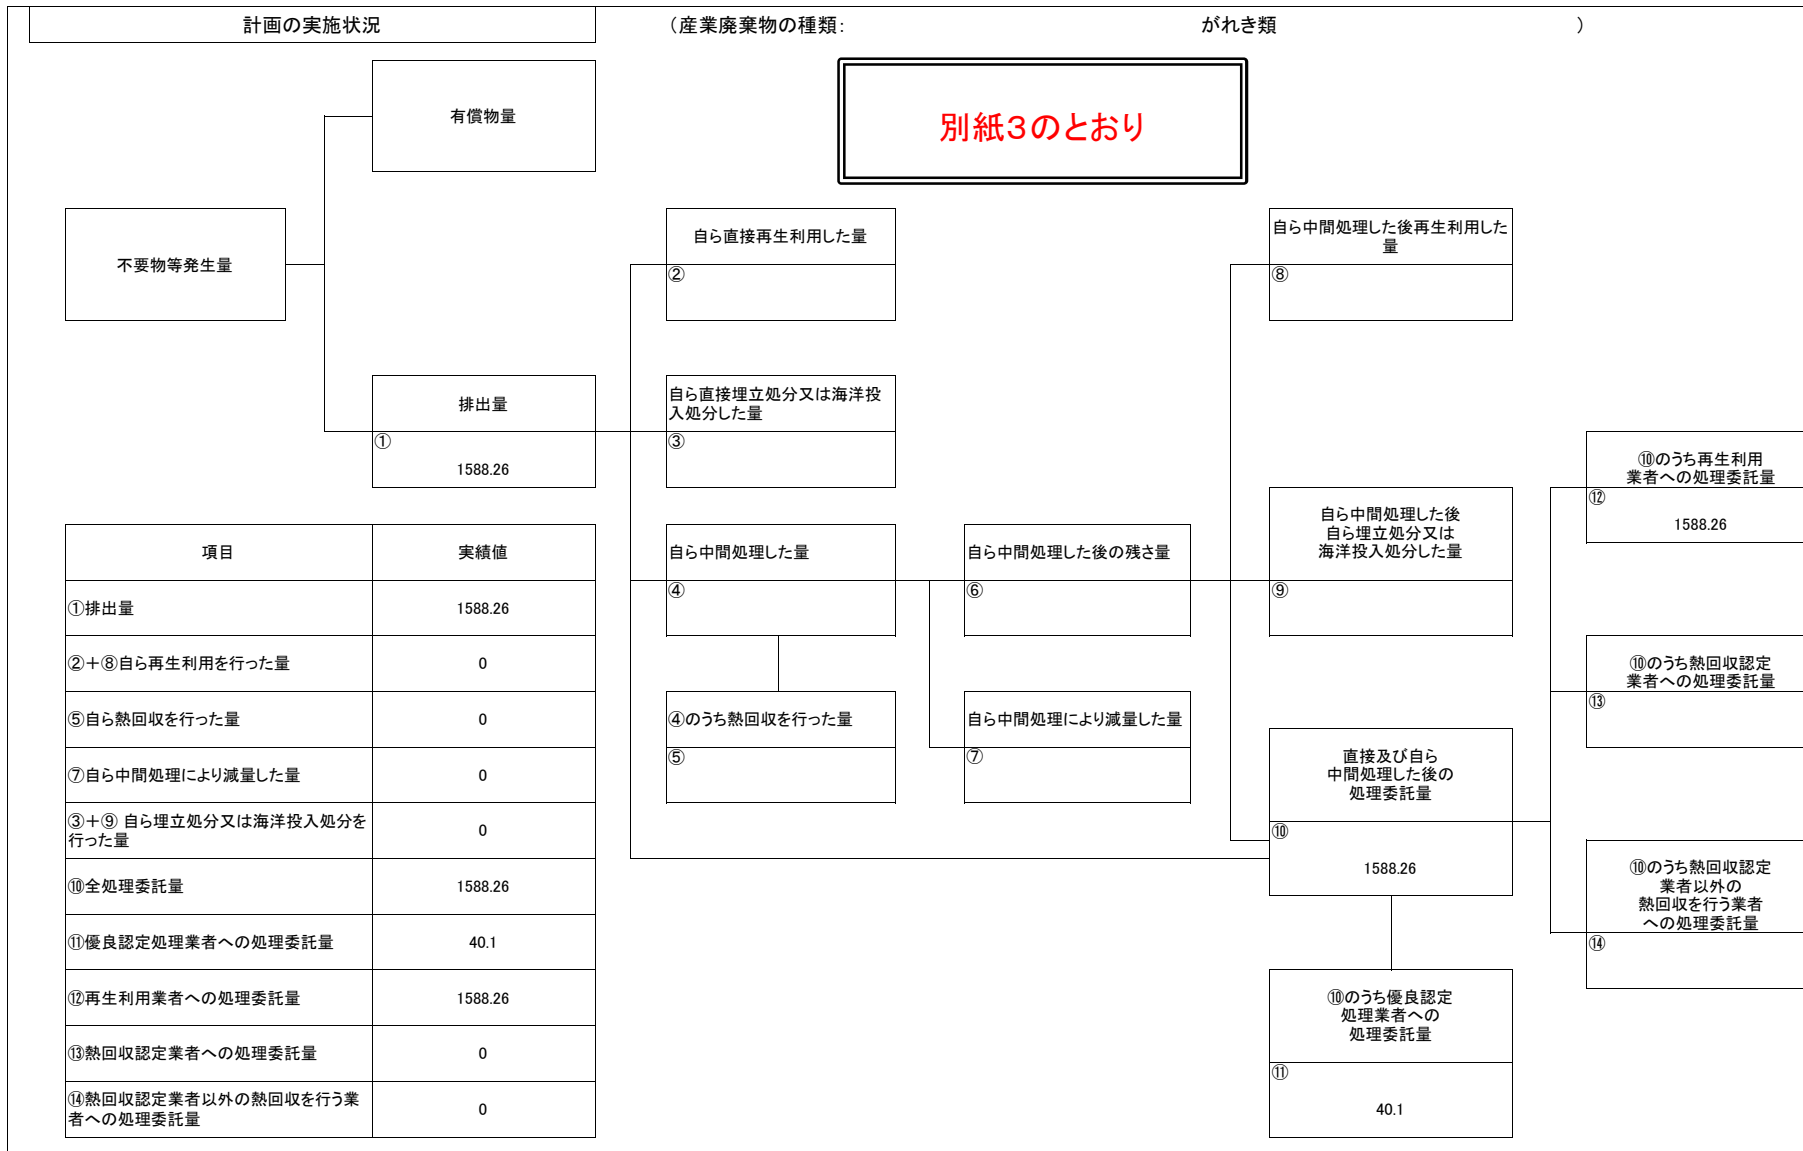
計画の実施状況

（産業廃棄物の種類： がれき類 ）

別紙3のとおり

有償物量

不要物等発生量

排出量
①
1588.26

自ら直接再生利用した量
②

自ら直接埋立処分又は海洋投入処分した量
③

自ら中間処理した量
④

④のうち熱回収を行った量
⑤

自ら中間処理した後の残さ量
⑥

自ら中間処理により減量した量
⑦

自ら中間処理した後再生利用した量
⑧

自ら中間処理した後自ら埋立処分又は海洋投入処分した量
⑨

直接及び自ら中間処理した後の処理委託量
⑩
1588.26

⑩のうち優良認定処理業者への処理委託量
⑪
40.1

⑩のうち再生利用業者への処理委託量
⑫
1588.26

⑩のうち熱回収認定業者への処理委託量
⑬

⑩のうち熱回収認定業者以外の熱回収を行う業者への処理委託量
⑭

| 項目 | 実績値 |
|---|---|
| ①排出量 | 1588.26 |
| ②＋⑧自ら再生利用を行った量 | 0 |
| ⑤自ら熱回収を行った量 | 0 |
| ⑦自ら中間処理により減量した量 | 0 |
| ③＋⑨ 自ら埋立処分又は海洋投入処分を行った量 | 0 |
| ⑩全処理委託量 | 1588.26 |
| ⑪優良認定処理業者への処理委託量 | 40.1 |
| ⑫再生利用業者への処理委託量 | 1588.26 |
| ⑬熱回収認定業者への処理委託量 | 0 |
| ⑭熱回収認定業者以外の熱回収を行う業者への処理委託量 | 0 |